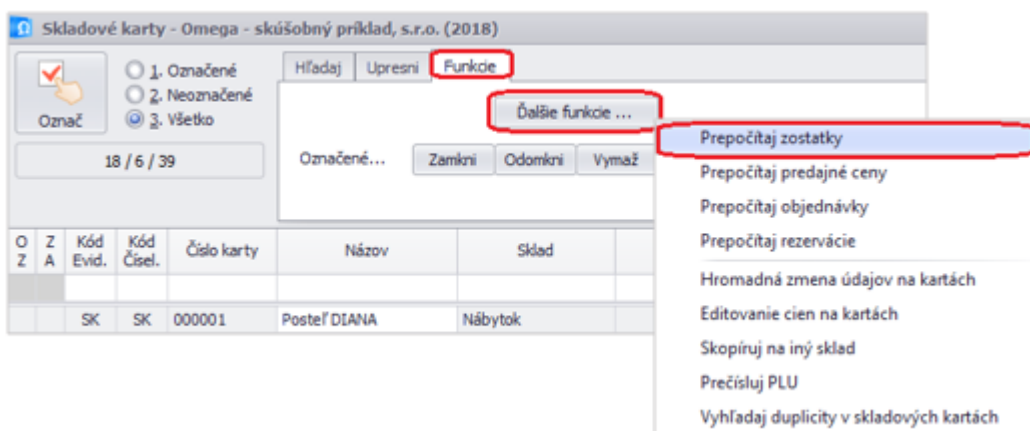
Skladové karty - Omega - skúšobný príklad, s.r.o. (2018)

Označ

1. Označené
2. Neoznačené
3. Všetko

18 / 6 / 39

Hľadaj | Upresni | Funkcie

Ďalšie funkcie ...

Označené...

Zamkni | Odomkni | Vymaž

| O Z | Z A | Kód Evid. | Kód Čísel. | Číslo karty | Názov | Sklad |
|---|---|---|---|---|---|---|
| | | | | | | |
| | | SK | SK | 000001 | Posteľ DIANA | Nábytok |

Prepočítaj zostatky
Prepočítaj predajné ceny
Prepočítaj objednávky
Prepočítaj rezervácie
Hromadná zmena údajov na kartách
Editovanie cien na kartách
Skopíruj na iný sklad
Prečísluj PLU
Vyhľadaj duplicity v skladových kartách